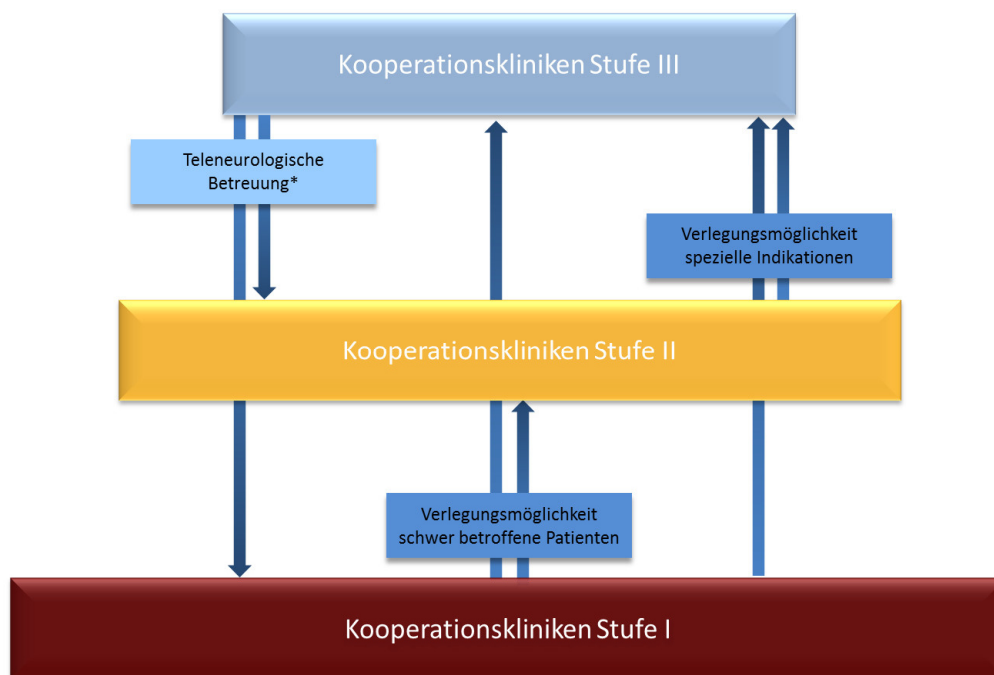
Kooperationskliniken Stufe III

Teleneurologische Betreuung*

Verlegungsmöglichkeit spezielle Indikationen

Kooperationskliniken Stufe II

Verlegungsmöglichkeit schwer betroffene Patienten

Kooperationskliniken Stufe I